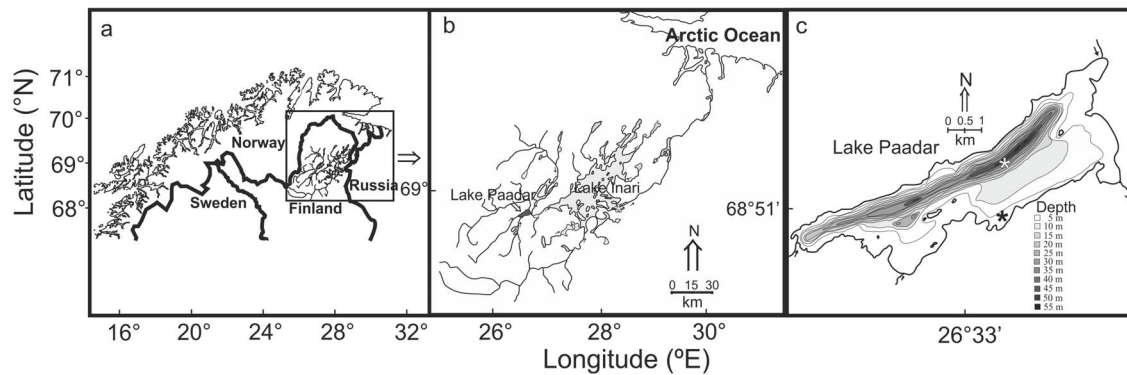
a

Latitude (°N)

71°

70°

69°

68°

Norway

Sweden

Finland

Russia

16° 20° 24° 28° 32°

b

Arctic Ocean

69°

Lake Paadar

Lake Inari

N

0 15 30

km

26° 28° 30°

Longitude (ºE)

c

N

0 0.5 1

km

Lake Paadar

68°51'

Depth

5 m

10 m

15 m

20 m

25 m

30 m

35 m

40 m

45 m

50 m

55 m

26°33'